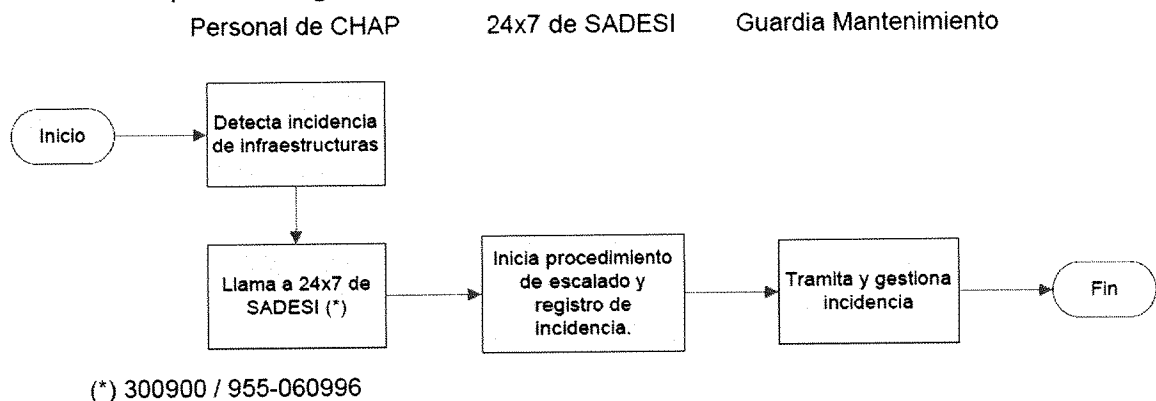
Personal de CHAP

24x7 de SADESI

Guardia Mantenimiento

Inicio

Detecta incidencia de infraestructuras

Llama a 24x7 de SADESI (*)

Inicia procedimiento de escalado y registro de incidencia.

Tramita y gestiona incidencia

Fin

(*) 300900 / 955-060996